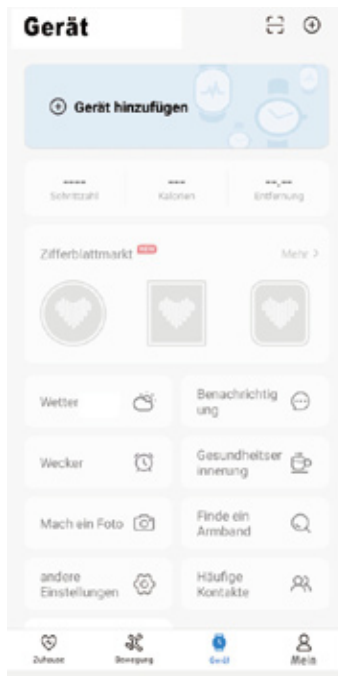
Gerät

Gerät hinzufügen

----
Schrittzahl

---
Kalorien

--.--
Entfernung

Zifferblattmarkt NEW

Mehr >

Wetter

Benachrichtigung

Wecker

Gesundheitserinnerung

Mach ein Foto

Finde ein Armband

andere Einstellungen

Häufige Kontakte

Zuhause

Bewegung

Gerät

Mein